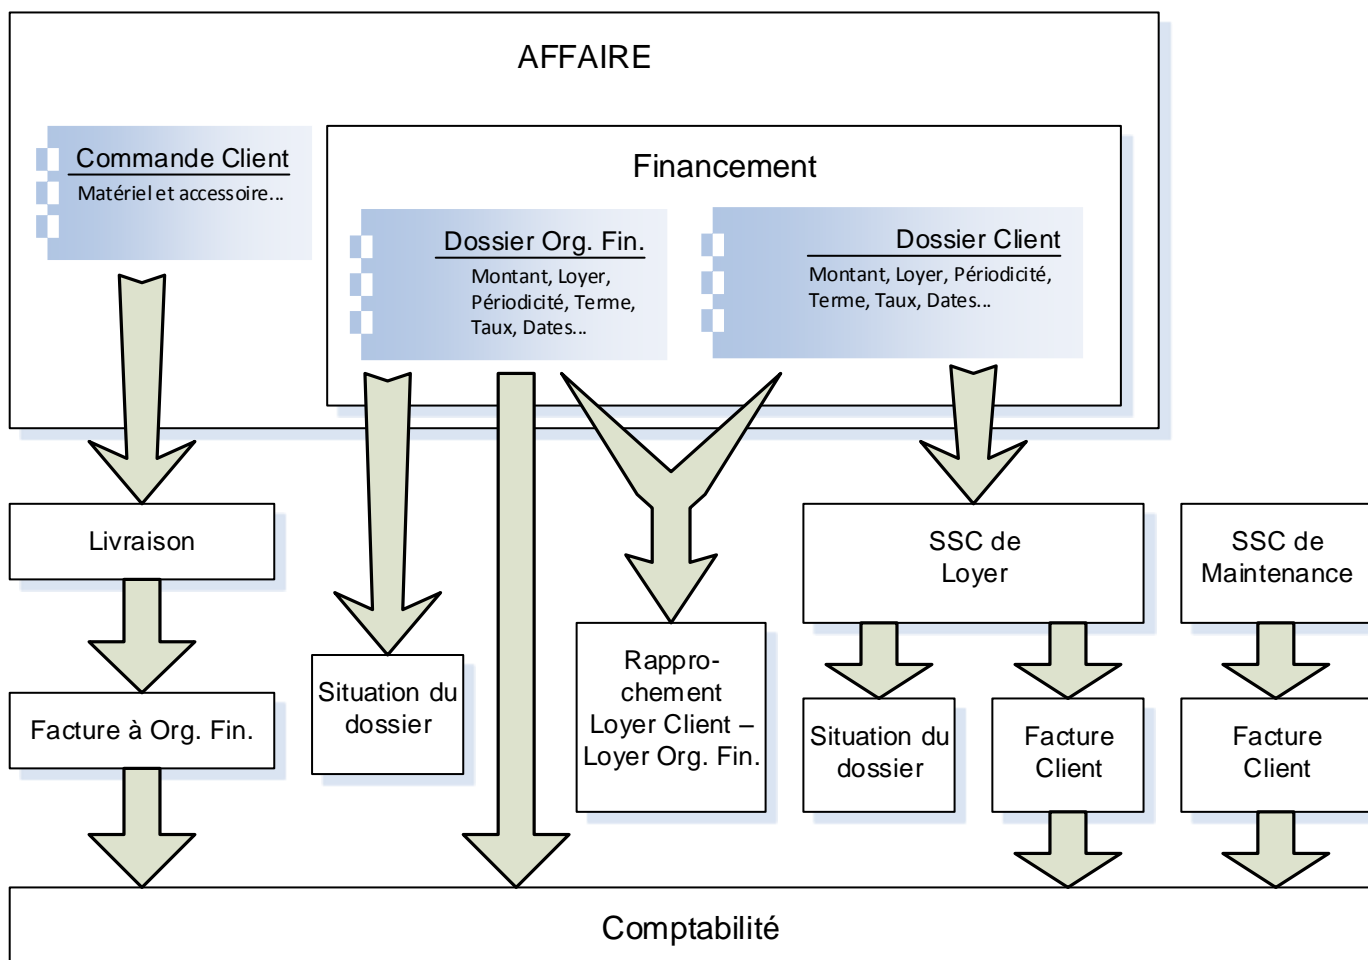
AFFAIRE

Commande Client
Matériel et accessoire...

Financement

Dossier Org. Fin.
Montant, Loyer, Périodicité, Terme, Taux, Dates...

Dossier Client
Montant, Loyer, Périodicité, Terme, Taux, Dates...

Livraison

Situation du dossier

Rapprochement Loyer Client – Loyer Org. Fin.

SSC de Loyer

SSC de Maintenance

Facture à Org. Fin.

Situation du dossier

Facture Client

Facture Client

Comptabilité